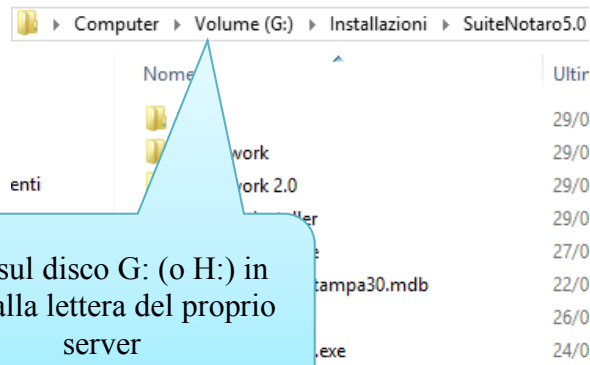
Computer ▸ Volume (G:) ▸ Installazioni ▸ SuiteNotaro5.0

Nome

Ultin

work

work 2.0

ller

e

tampa30.mdb

.exe

enti

29/0
29/0
29/0
29/0
27/0
22/0
26/0
24/0

sul disco G: (o H:) in
alla lettera del proprio
server